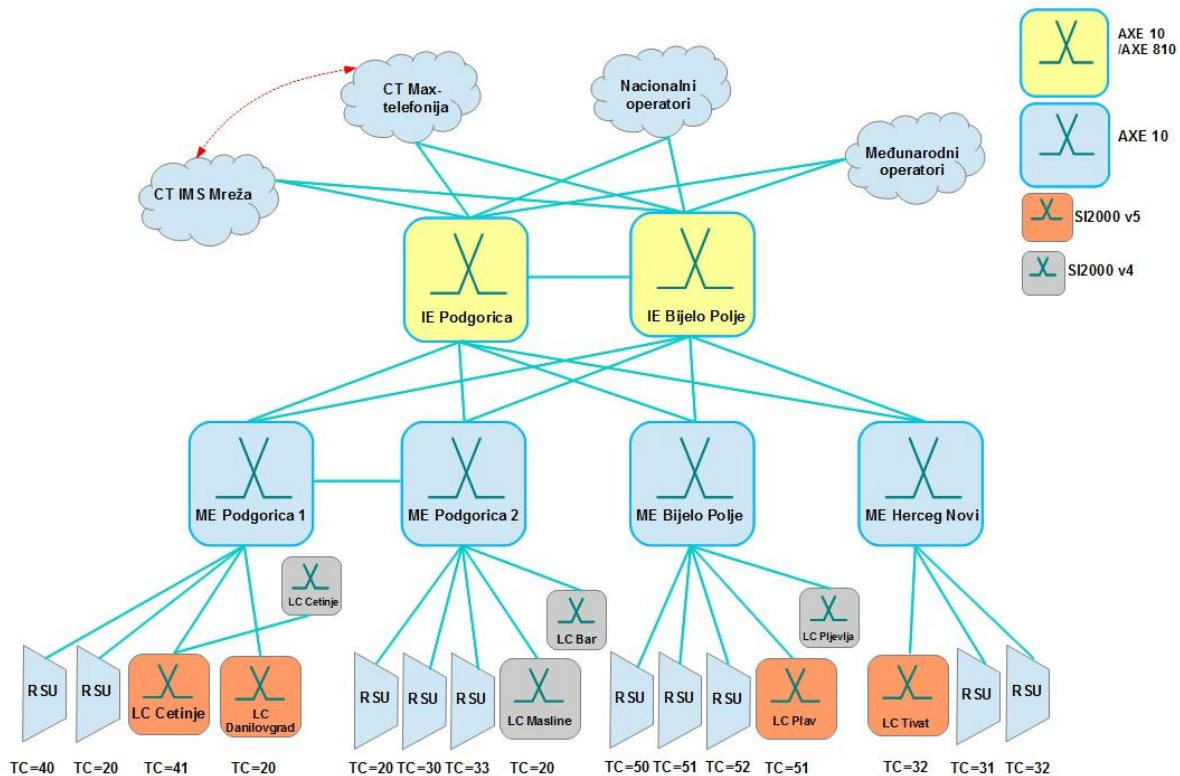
AXE 10 /AXE 810

AXE 10

SI2000 v5

SI2000 v4

CT Max-telefonija

Nacionalni operatori

Međunarodni operatori

CT IMS Mreža

IE Podgorica

IE Bijelo Polje

ME Podgorica 1

ME Podgorica 2

ME Bijelo Polje

ME Herceg Novi

LC Cetinje

LC Bar

LC Pljevlja

RSU RSU LC Cetinje LC Danilovgrad

RSU RSU RSU LC Masline

RSU RSU RSU LC Plav

LC Tivat RSU RSU

TC=40 TC=20 TC=41 TC=20 TC=20 TC=30 TC=33 TC=20 TC=50 TC=51 TC=52 TC=51 TC=32 TC=31 TC=32